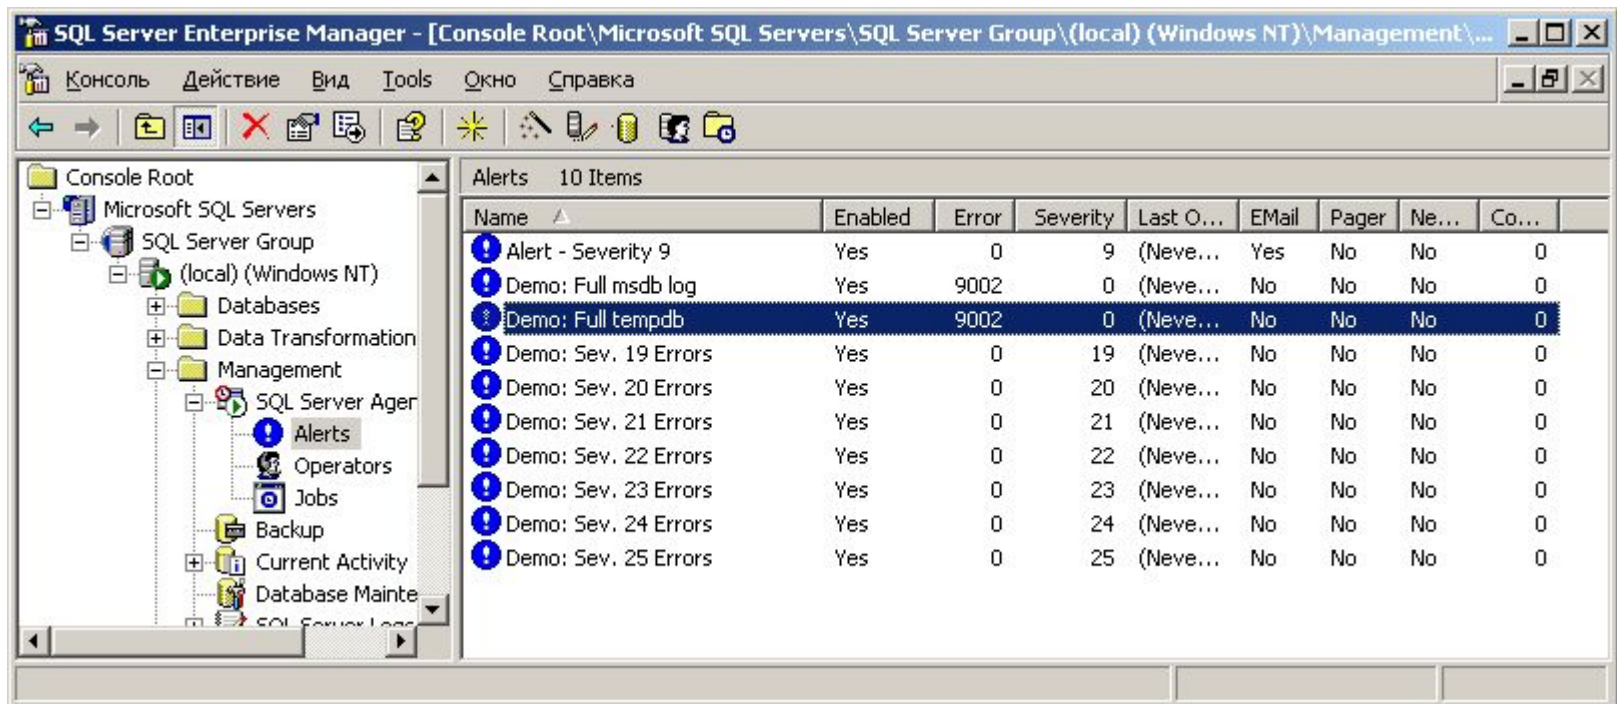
SQL Server Enterprise Manager - [Console Root\Microsoft SQL Servers\SQL Server Group\(local) (Windows NT)\Management\...

Консоль Действие Вид Tools Окно Справка

Console Root
Microsoft SQL Servers
SQL Server Group
(local) (Windows NT)
Databases
Data Transformation
Management
SQL Server Ager
Alerts
Operators
Jobs
Backup
Current Activity
Database Mainte
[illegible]

Alerts 10 Items

| Name | Enabled | Error | Severity | Last O... | EMail | Pager | Ne... | Co... |
|---|---|---|---|---|---|---|---|---|
| Alert - Severity 9 | Yes | 0 | 9 | (Neve... | Yes | No | No | 0 |
| Demo: Full msdb log | Yes | 9002 | 0 | (Neve... | No | No | No | 0 |
| Demo: Full tempdb | Yes | 9002 | 0 | (Neve... | No | No | No | 0 |
| Demo: Sev. 19 Errors | Yes | 0 | 19 | (Neve... | No | No | No | 0 |
| Demo: Sev. 20 Errors | Yes | 0 | 20 | (Neve... | No | No | No | 0 |
| Demo: Sev. 21 Errors | Yes | 0 | 21 | (Neve... | No | No | No | 0 |
| Demo: Sev. 22 Errors | Yes | 0 | 22 | (Neve... | No | No | No | 0 |
| Demo: Sev. 23 Errors | Yes | 0 | 23 | (Neve... | No | No | No | 0 |
| Demo: Sev. 24 Errors | Yes | 0 | 24 | (Neve... | No | No | No | 0 |
| Demo: Sev. 25 Errors | Yes | 0 | 25 | (Neve... | No | No | No | 0 |